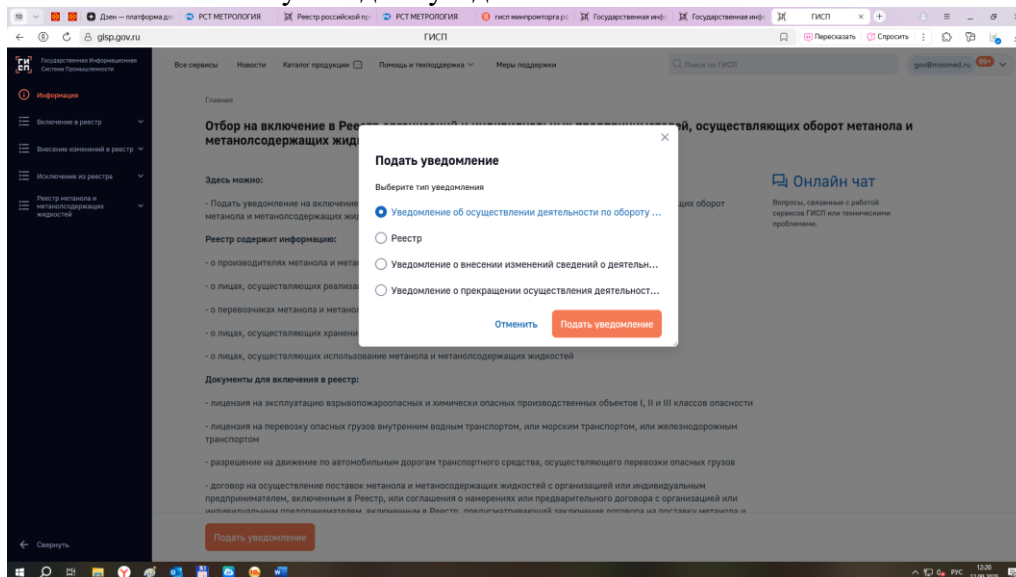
Дзен — платформа дл | РСТ МЕТРОЛОГИЯ | Реестр российской пр | РСТ МЕТРОЛОГИЯ | гисп минпромторга рф | Государственная инф | Государственная инф | ГИСП

gisp.gov.ru

ГИСП

Пересказать | Спросить

ГИ СП Государственная Информационная Система Промышленности

Все сервисы | Новости | Каталог продукции | Помощь и техподдержка | Меры поддержки

Поиск по ГИСП

gov@minimed.ru 99+

Информация

Включение в реестр

Внесение изменений в реестр

Исключение из реестра

Реестр метанола и метанолсодержащих жидкостей

Свернуть

Главная

Отбор на включение в Рее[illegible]тей, осуществляющих оборот метанола и метанолсодержащих жид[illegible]

Здесь можно:

- Подать уведомление на включение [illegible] щих оборот метанола и метанолсодержащих жид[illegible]

Реестр содержит информацию:

- о производителях метанола и мета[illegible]

- о лицах, осуществляющих реализа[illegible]

- о перевозчиках метанола и метано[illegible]

- о лицах, осуществляющих хранени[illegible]

- о лицах, осуществляющих использование метанола и метанолсодержащих жидкостей

Документы для включения в реестр:

- лицензия на эксплуатацию взрывопожароопасных и химически опасных производственных объектов I, II и III классов опасности

- лицензия на перевозку опасных грузов внутренним водным транспортом, или морским транспортом, или железнодорожным транспортом

- разрешение на движение по автомобильным дорогам транспортного средства, осуществляющего перевозки опасных грузов

- договор на осуществление поставок метанола и метанолсодержащих жидкостей с организацией или индивидуальным предпринимателем, включенным в Реестр, или соглашения о намерениях или предварительного договора с организацией или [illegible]

Подать уведомление

Онлайн чат

Вопросы, связанные с работой сервисов ГИСП или техническими проблемами.

Подать уведомление

Выберите тип уведомления

Уведомление об осуществлении деятельности по обороту ...

Реестр

Уведомление о внесении изменений сведений о деятельн...

Уведомление о прекращении осуществления деятельност...

Отменить

Подать уведомление

РУС 12:20